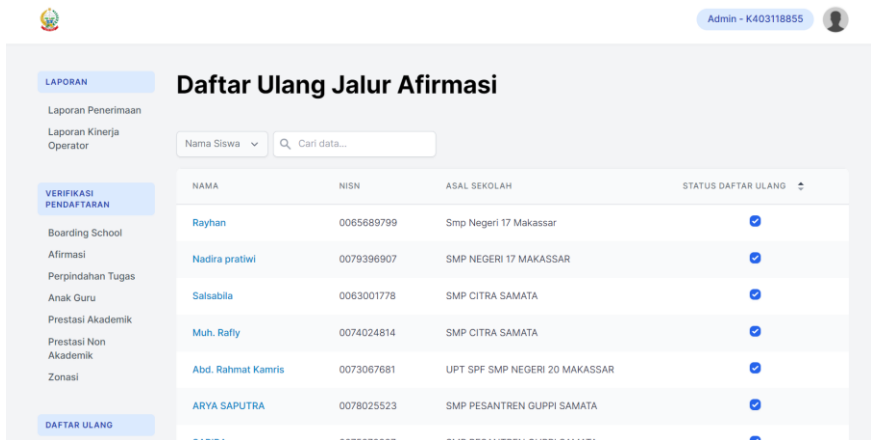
Admin - K403118855

LAPORAN

Laporan Penerimaan

Laporan Kinerja Operator

VERIFIKASI PENDAFTARAN

Boarding School

Afirmasi

Perpindahan Tugas

Anak Guru

Prestasi Akademik

Prestasi Non Akademik

Zonasi

DAFTAR ULANG

Daftar Ulang Jalur Afirmasi

Nama Siswa

Cari data...

| NAMA | NISN | ASAL SEKOLAH | STATUS DAFTAR ULANG |
|---|---|---|---|
| Rayhan | 0065689799 | Smp Negeri 17 Makassar | |
| Nadira pratiwi | 0079396907 | SMP NEGERI 17 MAKASSAR | |
| Salsabila | 0063001778 | SMP CITRA SAMATA | |
| Muh. Rafly | 0074024814 | SMP CITRA SAMATA | |
| Abd. Rahmat Kamris | 0073067681 | UPT SPF SMP NEGERI 20 MAKASSAR | |
| ARYA SAPUTRA | 0078025523 | SMP PESANTREN GUPPI SAMATA | |
| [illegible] | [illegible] | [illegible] | |